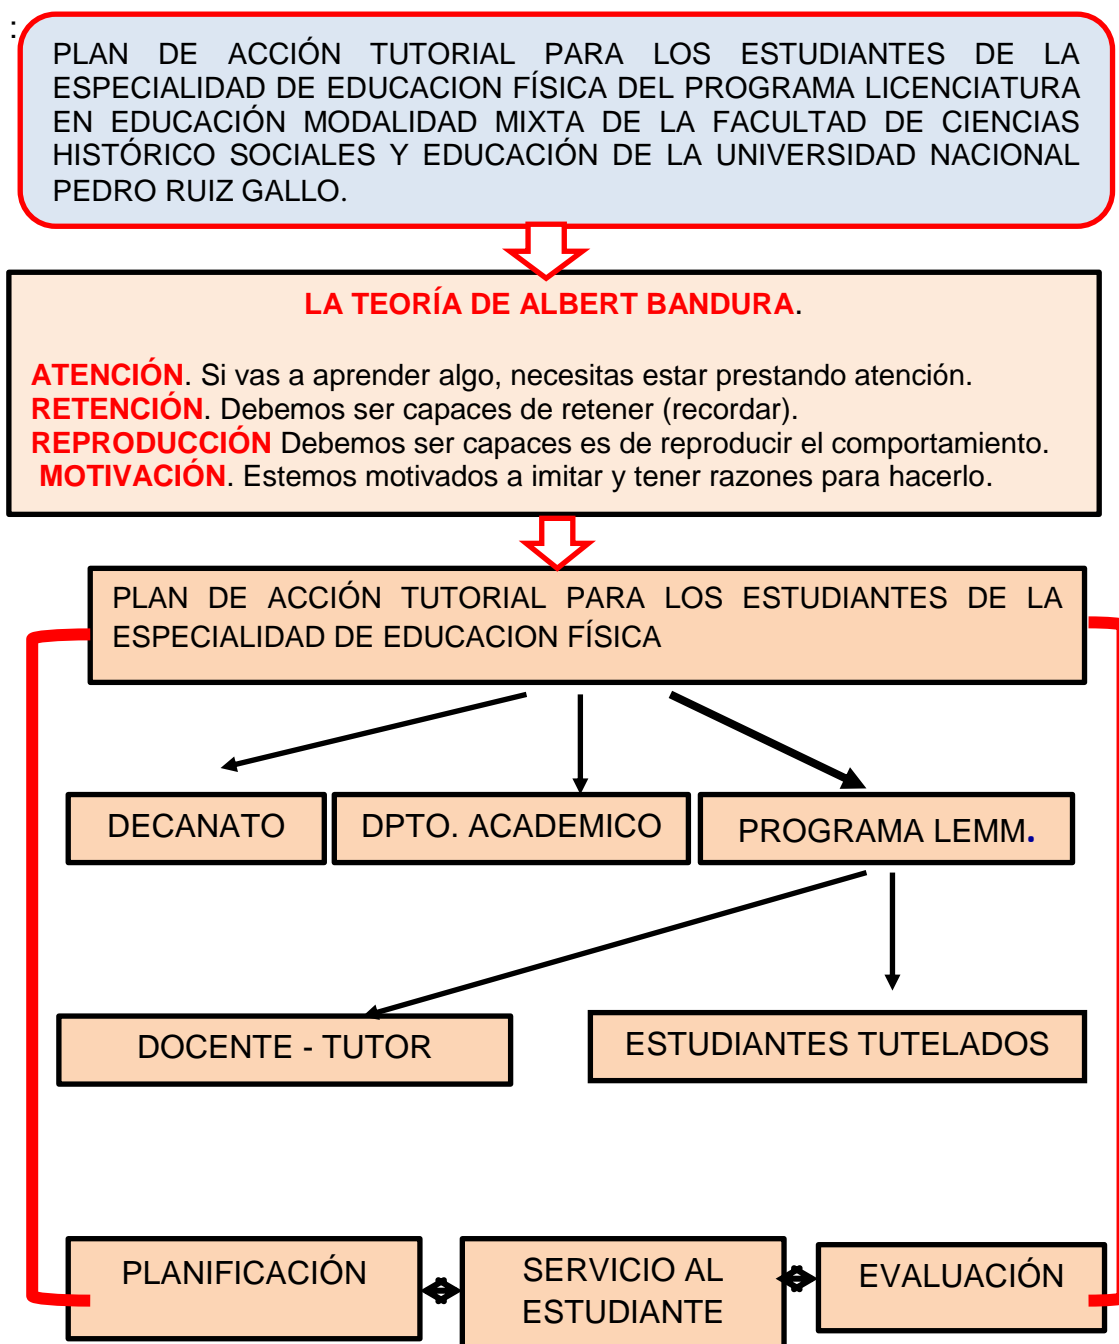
:

PLAN DE ACCIÓN TUTORIAL PARA LOS ESTUDIANTES DE LA ESPECIALIDAD DE EDUCACION FÍSICA DEL PROGRAMA LICENCIATURA EN EDUCACIÓN MODALIDAD MIXTA DE LA FACULTAD DE CIENCIAS HISTÓRICO SOCIALES Y EDUCACIÓN DE LA UNIVERSIDAD NACIONAL PEDRO RUIZ GALLO.

LA TEORÍA DE ALBERT BANDURA.

ATENCIÓN. Si vas a aprender algo, necesitas estar prestando atención.
RETENCIÓN. Debemos ser capaces de retener (recordar).
REPRODUCCIÓN Debemos ser capaces es de reproducir el comportamiento.
MOTIVACIÓN. Estemos motivados a imitar y tener razones para hacerlo.

PLAN DE ACCIÓN TUTORIAL PARA LOS ESTUDIANTES DE LA ESPECIALIDAD DE EDUCACION FÍSICA

DECANATO

DPTO. ACADEMICO

PROGRAMA LEMM.

DOCENTE - TUTOR

ESTUDIANTES TUTELADOS

PLANIFICACIÓN

SERVICIO AL ESTUDIANTE

EVALUACIÓN